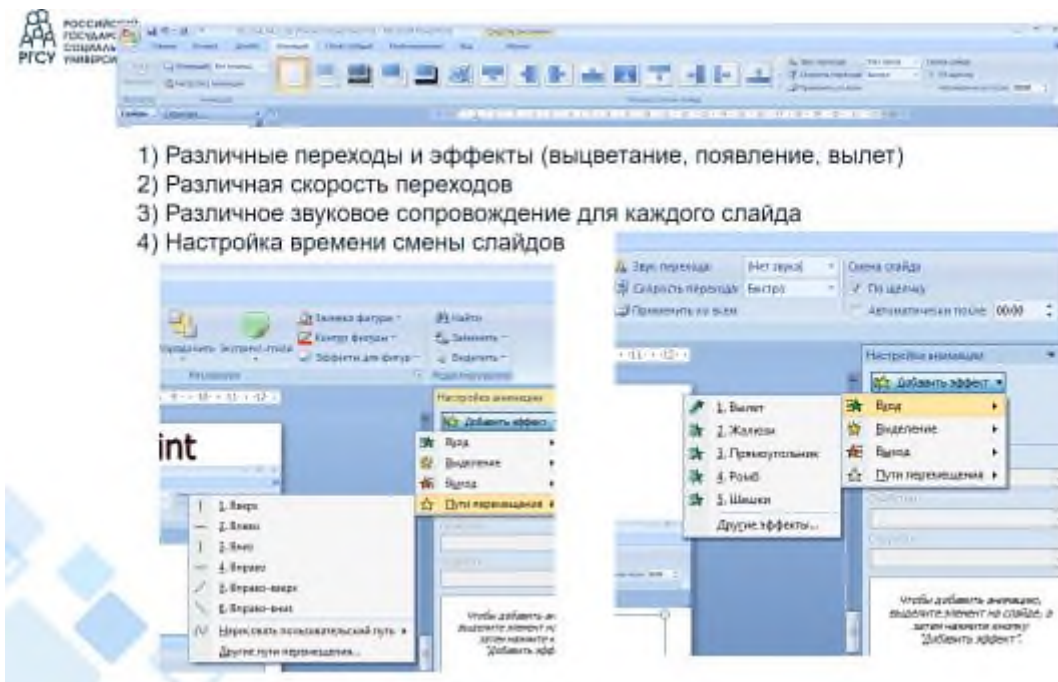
РОССИЙСКИЙ ГОСУДАРСТВЕННЫЙ СОЦИАЛЬНЫЙ УНИВЕРСИТЕТ
РГСУ

1) Различные переходы и эффекты (выцветание, появление, вылет)
2) Различная скорость переходов
3) Различное звуковое сопровождение для каждого слайда
4) Настройка времени смены слайдов

Звук перехода: [Нет звука]
Скорость перехода: Быстро
Применить ко всем
Смена слайда
По щелчку
Автоматически после: 00:00

Настройка анимации
Добавить эффект
Вход
Выделение
Выход
Пути перемещения

1. Вылет
2. Жалюзи
3. Прямоугольник
4. Ромб
5. Шашки
Другие эффекты...

Чтобы добавить анимацию, выделите элемент на слайде, а затем нажмите кнопку "Добавить эффект".

Заливка фигуры
Контур фигуры
Эффекты для фигур
Найти
Заменить
Выделить
Упорядочить
Экспресс-стили
Рисование
Редактирование

int

Настройка анимации
Добавить эффект
Вход
Выделение
Выход
Пути перемещения

1. Вверх
2. Влево
3. Вниз
4. Вправо
5. Вправо-вверх
6. Вправо-вниз
Нарисовать пользовательский путь
Другие пути перемещения...

Чтобы добавить ан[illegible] выделите элемент н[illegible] затем нажмите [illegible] "Добавить эфф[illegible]"